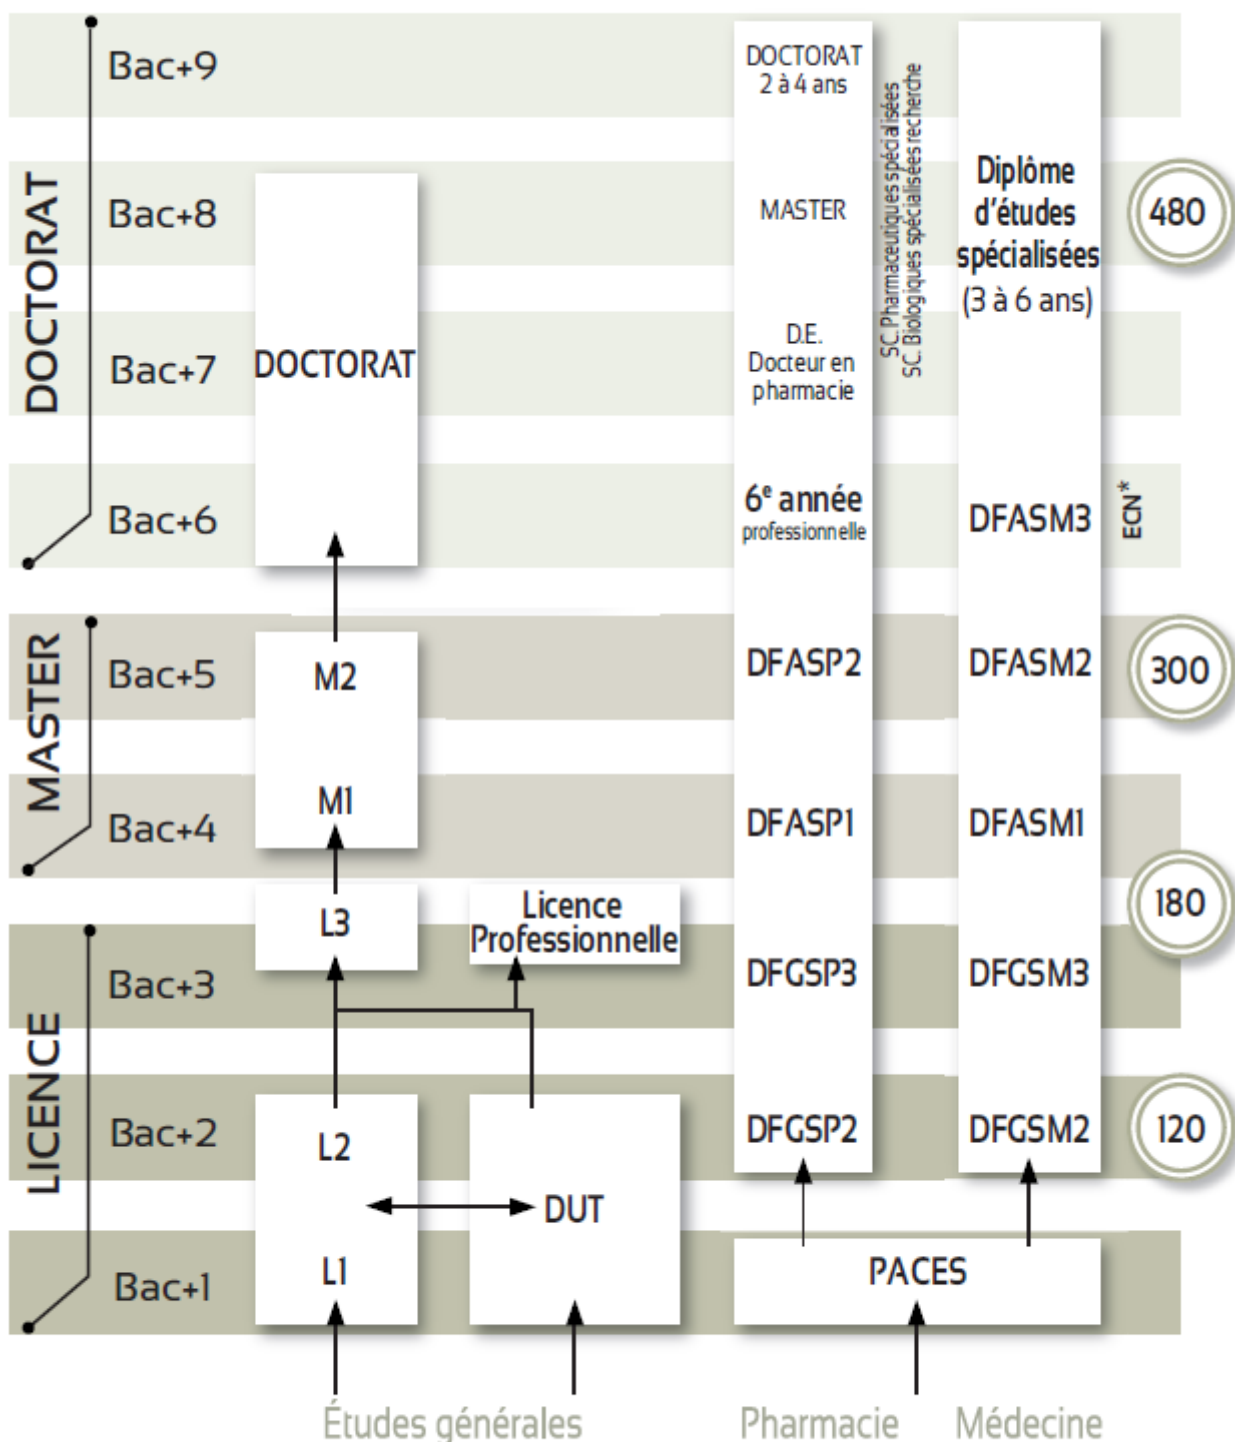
DOCTORAT

MASTER

LICENCE

Bac+9

Bac+8

Bac+7

Bac+6

Bac+5

Bac+4

Bac+3

Bac+2

Bac+1

DOCTORAT

M2

M1

L3

Licence Professionnelle

L2

L1

DUT

DOCTORAT 2 à 4 ans

MASTER

D.E. Docteur en pharmacie

6$^e$ année professionnelle

DFASP2

DFASP1

DFGSP3

DFGSP2

SC. Pharmaceutiques spécialisées
SC. Biologiques spécialisées recherche

Diplôme d'études spécialisées (3 à 6 ans)

DFASM3

DFASM2

DFASM1

DFGSM3

DFGSM2

ECN*

480

300

180

120

PACES

Études générales

Pharmacie

Médecine